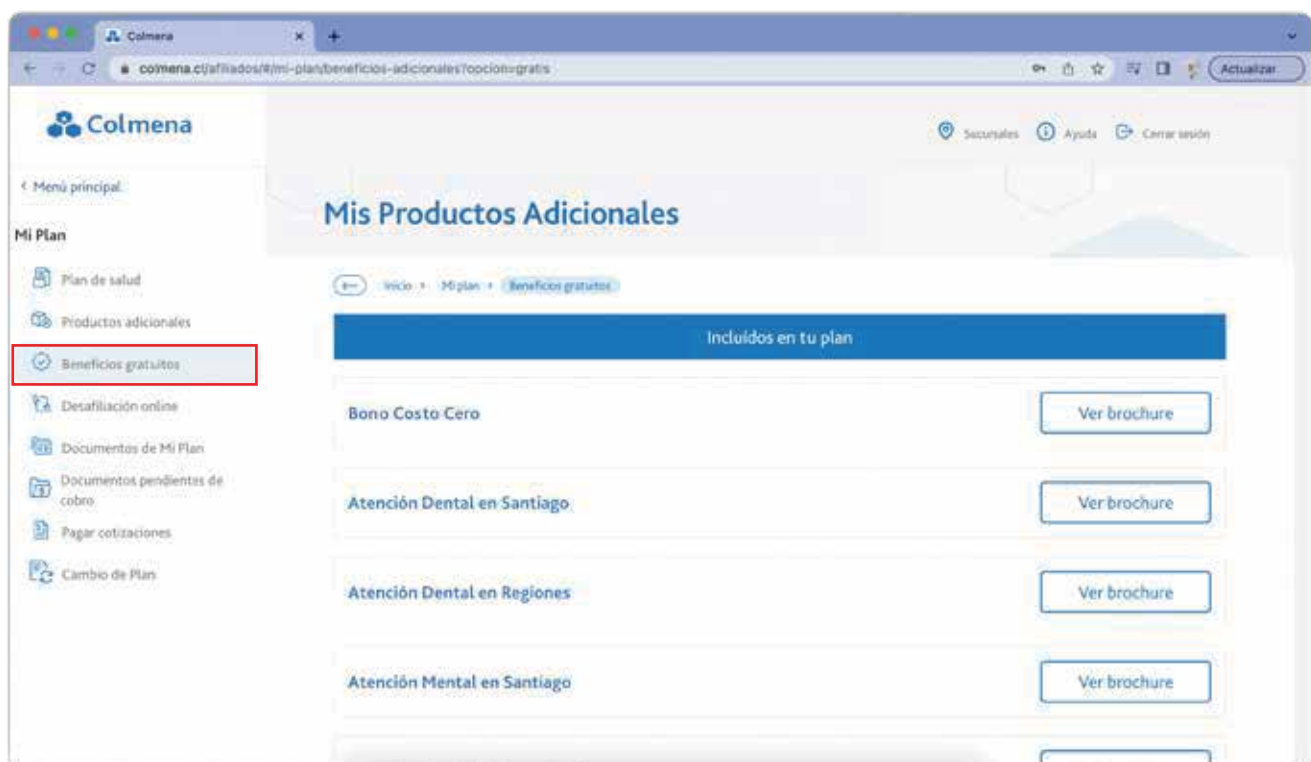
Colmena

colmena.cl/afiliados/#/mi-plan/beneficios-adicionales?opcion=gratis

Actualizar

Colmena

Sucursales Ayuda Cerrar sesión

‹ Menú principal

Mi Plan

Plan de salud

Productos adicionales

Beneficios gratuitos

Desafiliación online

Documentos de Mi Plan

Documentos pendientes de cobro

Pagar cotizaciones

Cambio de Plan

Mis Productos Adicionales

Inicio › Mi plan › Beneficios gratuitos

Incluidos en tu plan

Bono Costo Cero

Ver brochure

Atención Dental en Santiago

Ver brochure

Atención Dental en Regiones

Ver brochure

Atención Mental en Santiago

Ver brochure